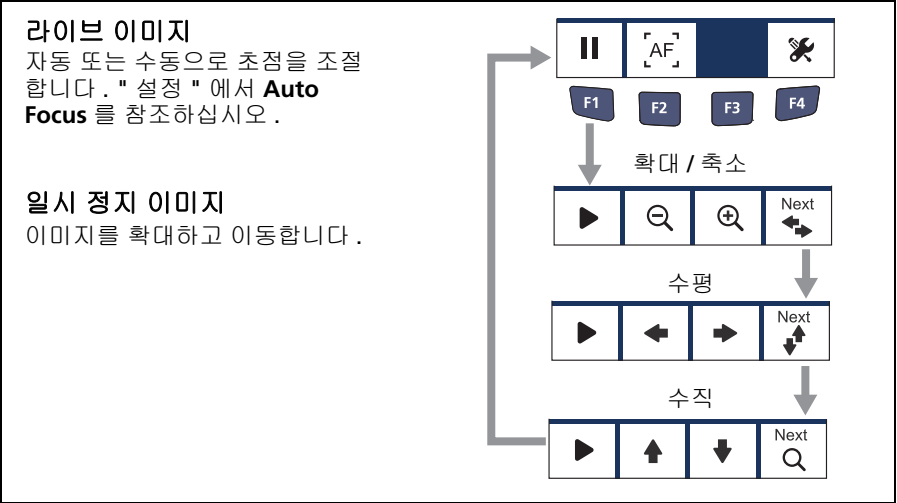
라이브 이미지
자동 또는 수동으로 초점을 조절합니다 . " 설정 " 에서 **Auto Focus** 를 참조하십시오 .

일시 정지 이미지
이미지를 확대하고 이동합니다 .

AF

F1 F2 F3 F4

확대 / 축소

Next

수평

Next

수직

Next